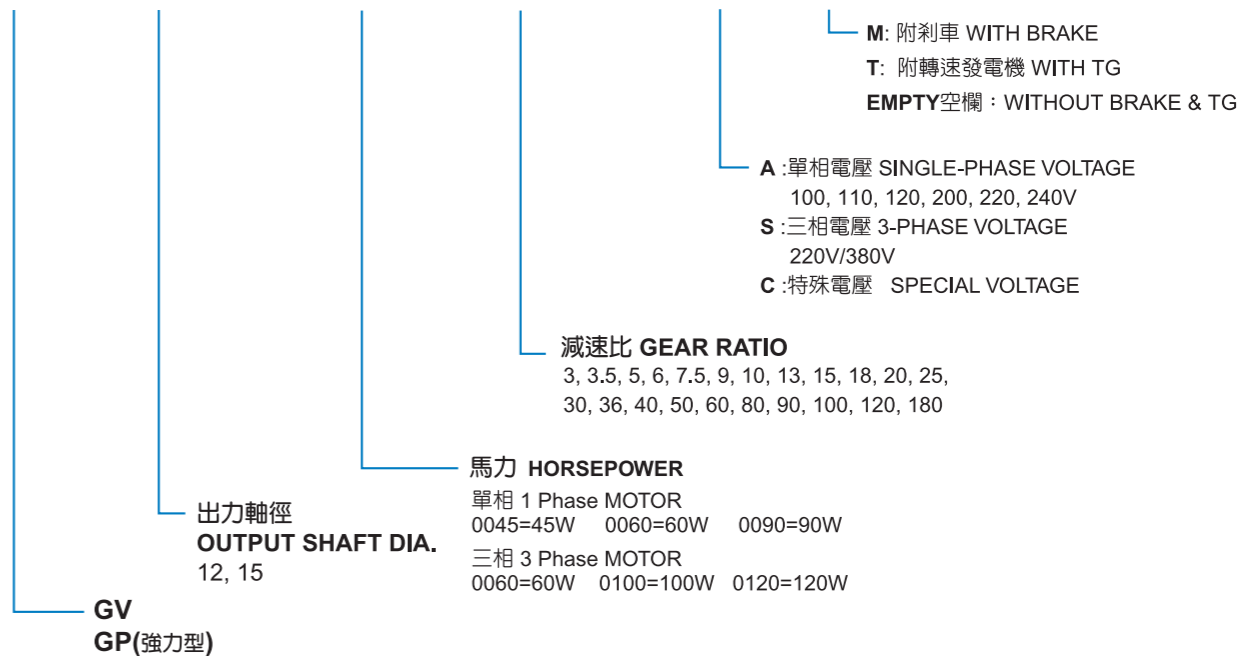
M: 附剎車 WITH BRAKE
T: 附轉速發電機 WITH TG
EMPTY空欄：WITHOUT BRAKE & TG

A :單相電壓 SINGLE-PHASE VOLTAGE
100, 110, 120, 200, 220, 240V
S :三相電壓 3-PHASE VOLTAGE
220V/380V
C :特殊電壓 SPECIAL VOLTAGE

減速比 GEAR RATIO
3, 3.5, 5, 6, 7.5, 9, 10, 13, 15, 18, 20, 25, 30, 36, 40, 50, 60, 80, 90, 100, 120, 180

馬力 HORSEPOWER
單相 1 Phase MOTOR
0045=45W 0060=60W 0090=90W
三相 3 Phase MOTOR
0060=60W 0100=100W 0120=120W

出力軸徑
OUTPUT SHAFT DIA.
12, 15

GV
GP(強力型)